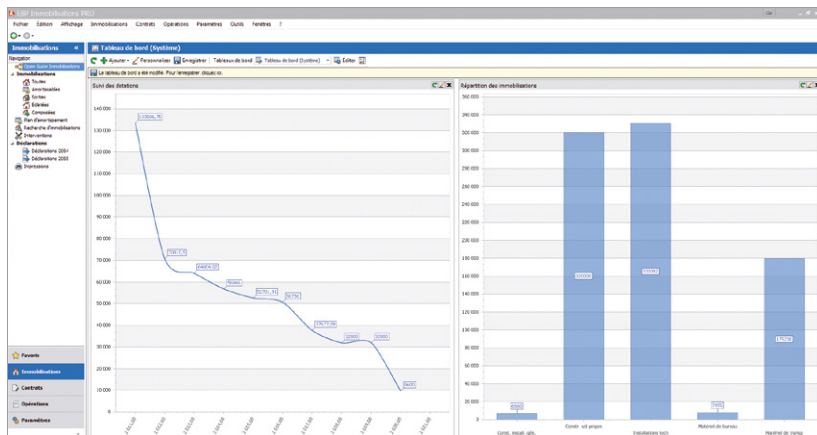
EBP Immobilisations PRO

Fichier Edition Affichage Immobilisations Contrats Opérations Paramètres Outils Fenêtres ?

Immobilisations

Navigator

Open Guide Immobilisations

Immobilisations
Toutes
Amorties
Sorties
Éclatées
Composées
Plan d'amortissement
Recherche d'immobilisations
Interventions
Déclarations
Déclarations 2054
Déclarations 2055
Impressions

Favoris
Immobilisations
Contrats
Opérations
Paramètres

Tableau de bord (Système)

Ajouter Personnaliser Enregistrer Tableau de bord Tableau de bord (Système) Éditer

Le tableau de bord a été modifié. Pour l'enregistrer, cliquez ici.

Suivi des dotations

140 000
130 000
120 000
110 000
100 000
90 000
80 000
70 000
60 000
50 000
40 000
30 000
20 000
10 000
0

133066,75
70811,5
64024,12
56065
50781,91
50750
37677,06
32000
32000
9600

Répartition des immobilisations

340 000
320 000
300 000
280 000
260 000
240 000
220 000
200 000
180 000
160 000
140 000
120 000
100 000
80 000
60 000
40 000
20 000
0

8000
300000
310042
8000
175750

Const. install. gén.
Constr. sol propre
Installations tech
Matériel de bureau
Matériel de transp